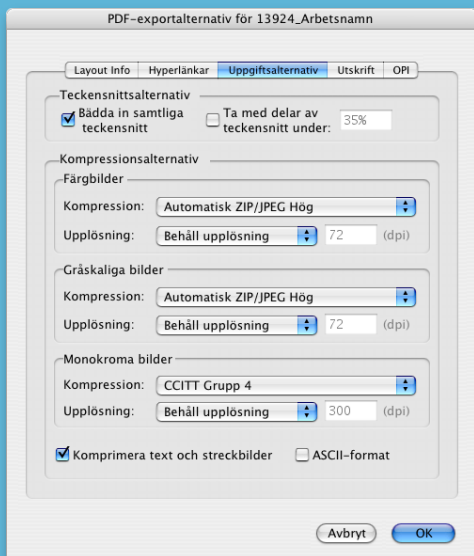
PDF-exportalternativ för 13924_Arbetsnamn

Layout Info | Hyperlänkar | Uppgiftsalternativ | Utskrift | OPI

Teckensnittsalternativ
Bädda in samtliga teckensnitt
Ta med delar av teckensnitt under: 35%

Kompressionsalternativ
Färgbilder
Kompression: Automatisk ZIP/JPEG Hög
Upplösning: Behåll upplösning 72 (dpi)

Gråskaliga bilder
Kompression: Automatisk ZIP/JPEG Hög
Upplösning: Behåll upplösning 72 (dpi)

Monokroma bilder
Kompression: CCITT Grupp 4
Upplösning: Behåll upplösning 300 (dpi)

Komprimera text och streckbilder
ASCII-format

Avbryt
OK